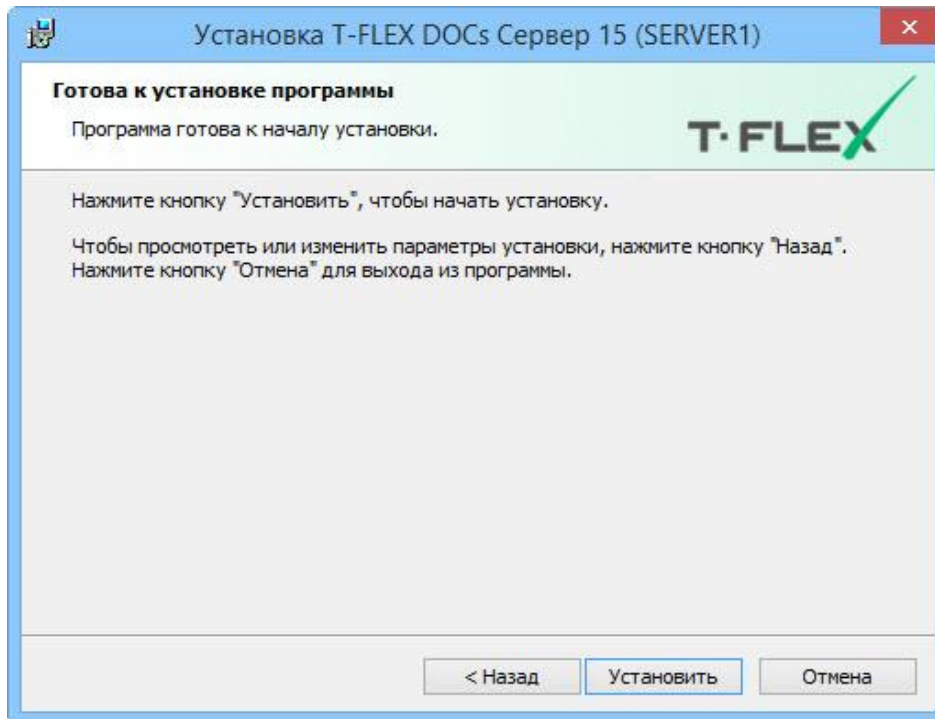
Установка T-FLEX DOCs Сервер 15 (SERVER1)

Готова к установке программы

Программа готова к началу установки.

T·FLEX

Нажмите кнопку "Установить", чтобы начать установку.

Чтобы просмотреть или изменить параметры установки, нажмите кнопку "Назад". Нажмите кнопку "Отмена" для выхода из программы.

< Назад

Установить

Отмена